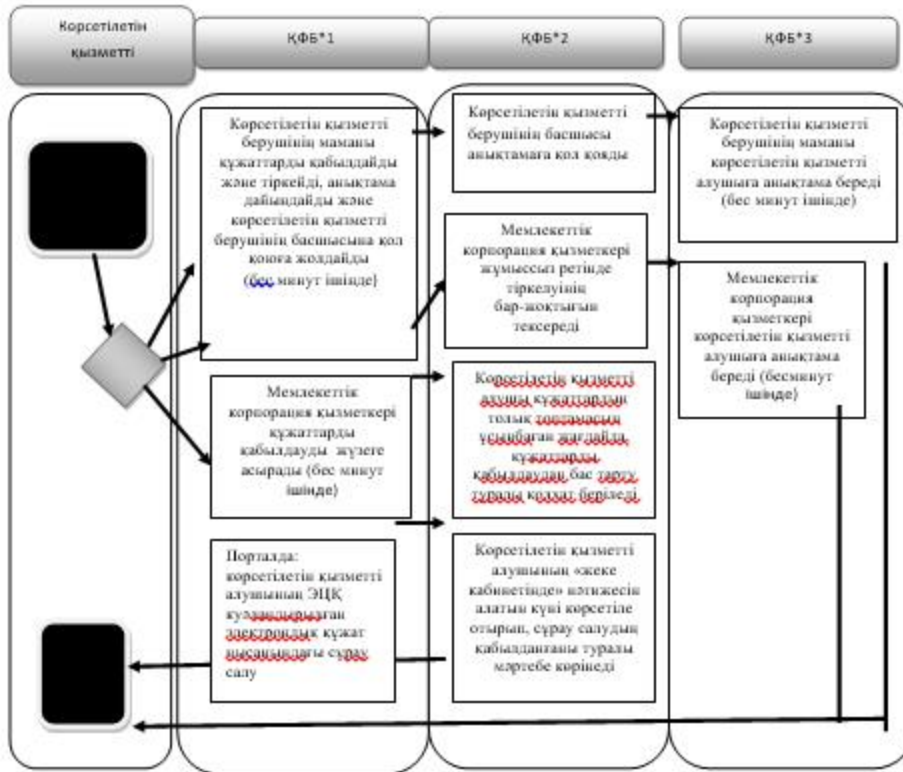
Көрсетілетін қызметті

ҚФБ*1

ҚФБ*2

ҚФБ*3

Көрсетілетін қызметті берушінің маманы құжаттарды қабылдайды және тіркейді, анықтама дайындайды және көрсетілетін қызметті берушінің басшысына қол қоюға жолдайды (бес минут ішінде)

Көрсетілетін қызметті берушінің басшысы анықтамаға қол қояды

Көрсетілетін қызметті берушінің маманы көрсетілетін қызметті алушыға анықтама береді (бес минут ішінде)

Мемлекеттік корпорация қызметкері жұмыссыз ретінде тіркелуінің бар-жоқтығын тексереді

Мемлекеттік корпорация қызметкері көрсетілетін қызметті алушыға анықтама береді (бесминут ішінде)

Мемлекеттік корпорация қызметкері құжаттарды қабылдауды жүзеге асырады (бес минут ішінде)

Көрсетілетін қызметті алушы құжаттардың толық топтамасын ұсынбаған жағдайда, құжаттарды қабылдаудан бас тарту туралы қолхат береді

Порталда: көрсетілетін қызметті алушының ЭЦҚ куәландырылған электрондық құжат нысанындағы сұрау салу

Көрсетілетін қызметті алушының «жеке кабинетінде» нәтижесін алатын күні көрсетіле отырып, сұрау салудың қабылданғаны туралы мәртебе көрінеді